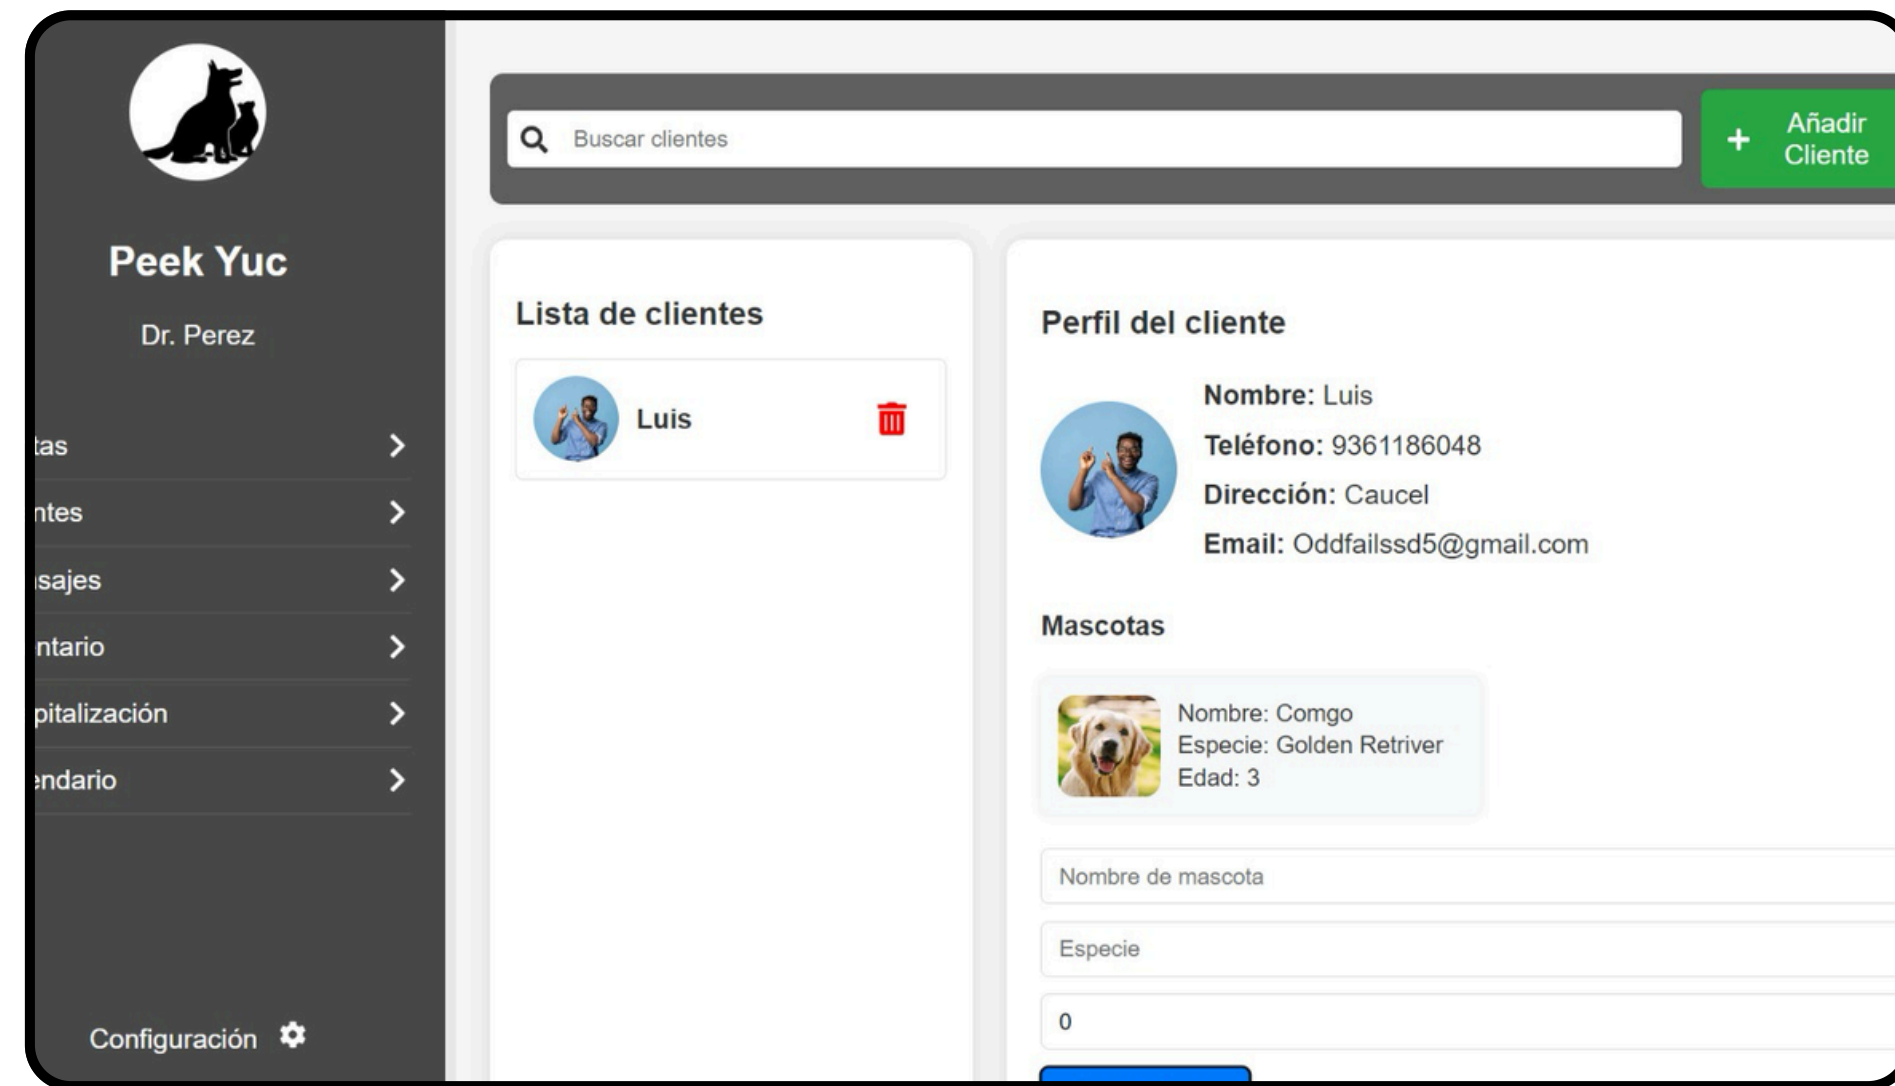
Peek Yuc

Dr. Perez

tas

ntes

ısajes

ntario

pitalización

ındario

Configuración

Buscar clientes

+ Añadir Cliente

Lista de clientes

Luis

Perfil del cliente

Nombre: Luis

Teléfono: 9361186048

Dirección: Caucel

Email: Oddfailssd5@gmail.com

Mascotas

Nombre: Comgo
Especie: Golden Retriver
Edad: 3

Nombre de mascota

Especie

0